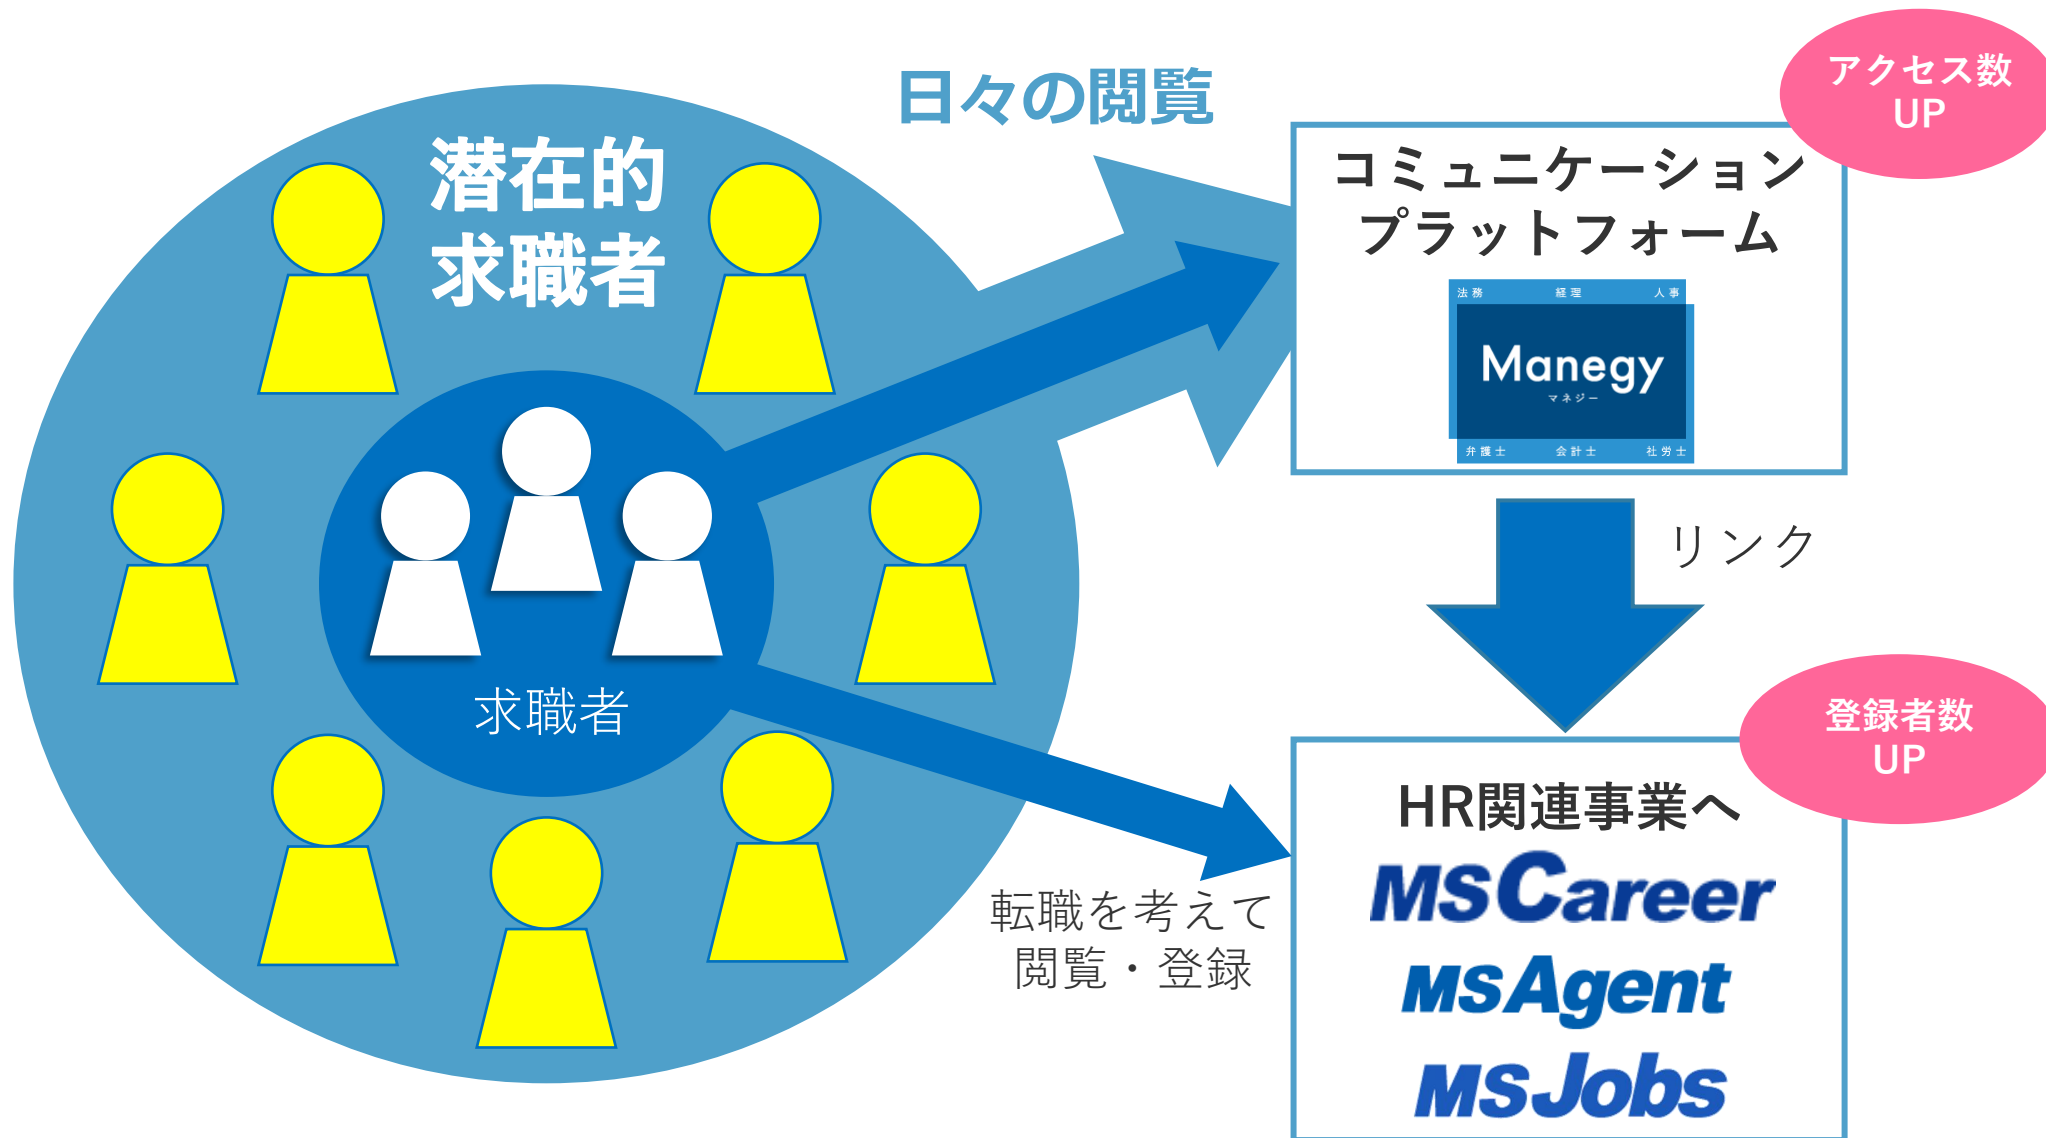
潜在的
求職者

求職者

日々の閲覧

アクセス数
UP

コミュニケーション
プラットフォーム

法務 経理 人事
Manegy
マネジー
弁護士 会計士 社労士

リンク

登録者数
UP

転職を考えて
閲覧・登録

HR関連事業へ
MSCareer
MSAgent
MSJobs